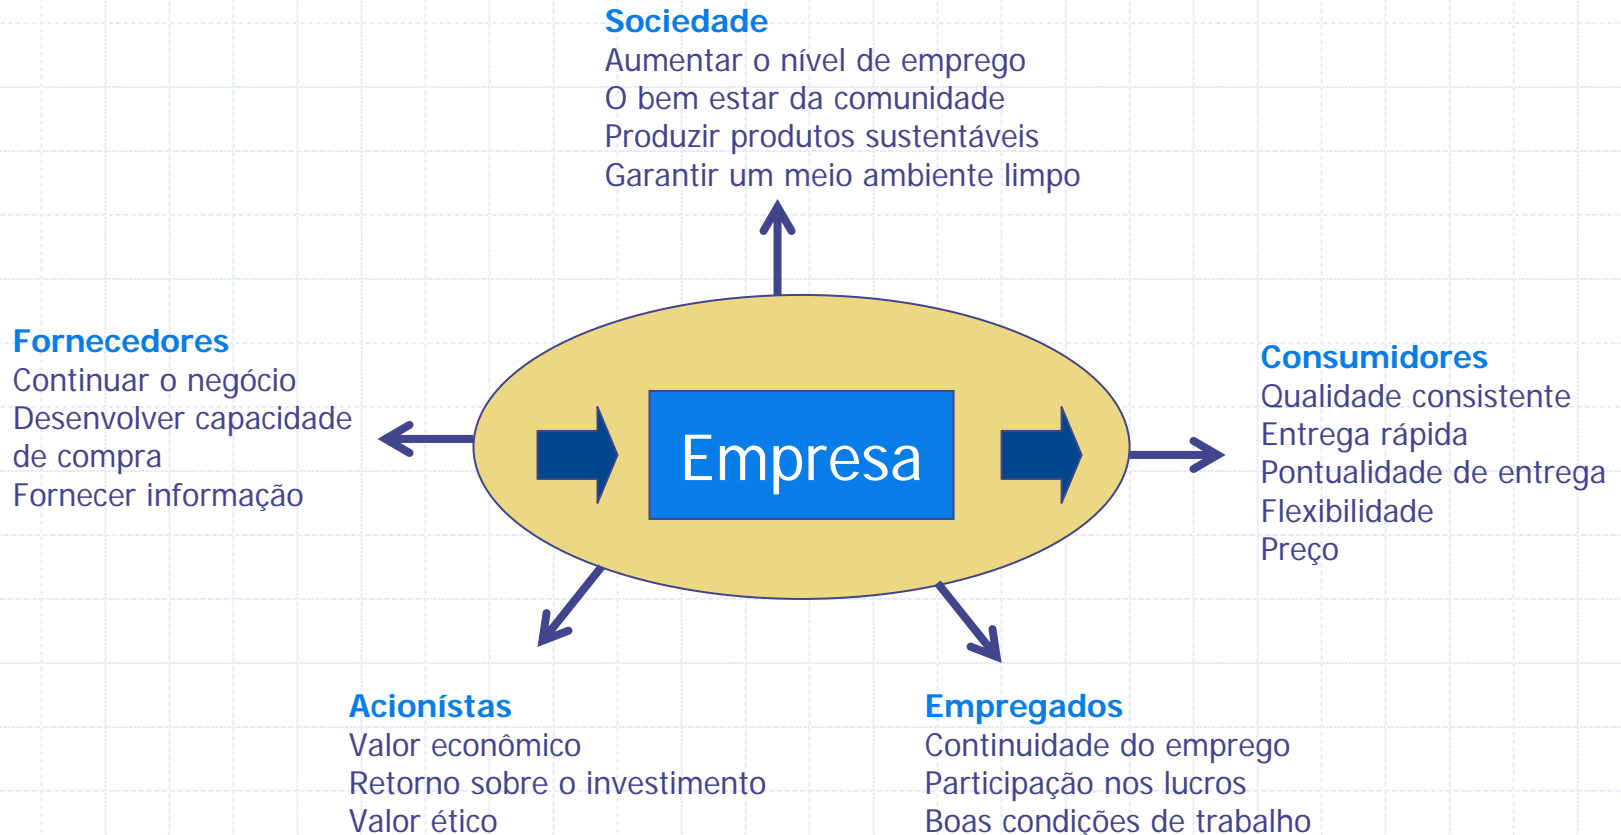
Sociedade
Aumentar o nível de emprego
O bem estar da comunidade
Produzir produtos sustentáveis
Garantir um meio ambiente limpo

Fornecedores
Continuar o negócio
Desenvolver capacidade de compra
Fornecer informação

Empresa

Consumidores
Qualidade consistente
Entrega rápida
Pontualidade de entrega
Flexibilidade
Preço

Acionístas
Valor econômico
Retorno sobre o investimento
Valor ético

Empregados
Continuidade do emprego
Participação nos lucros
Boas condições de trabalho